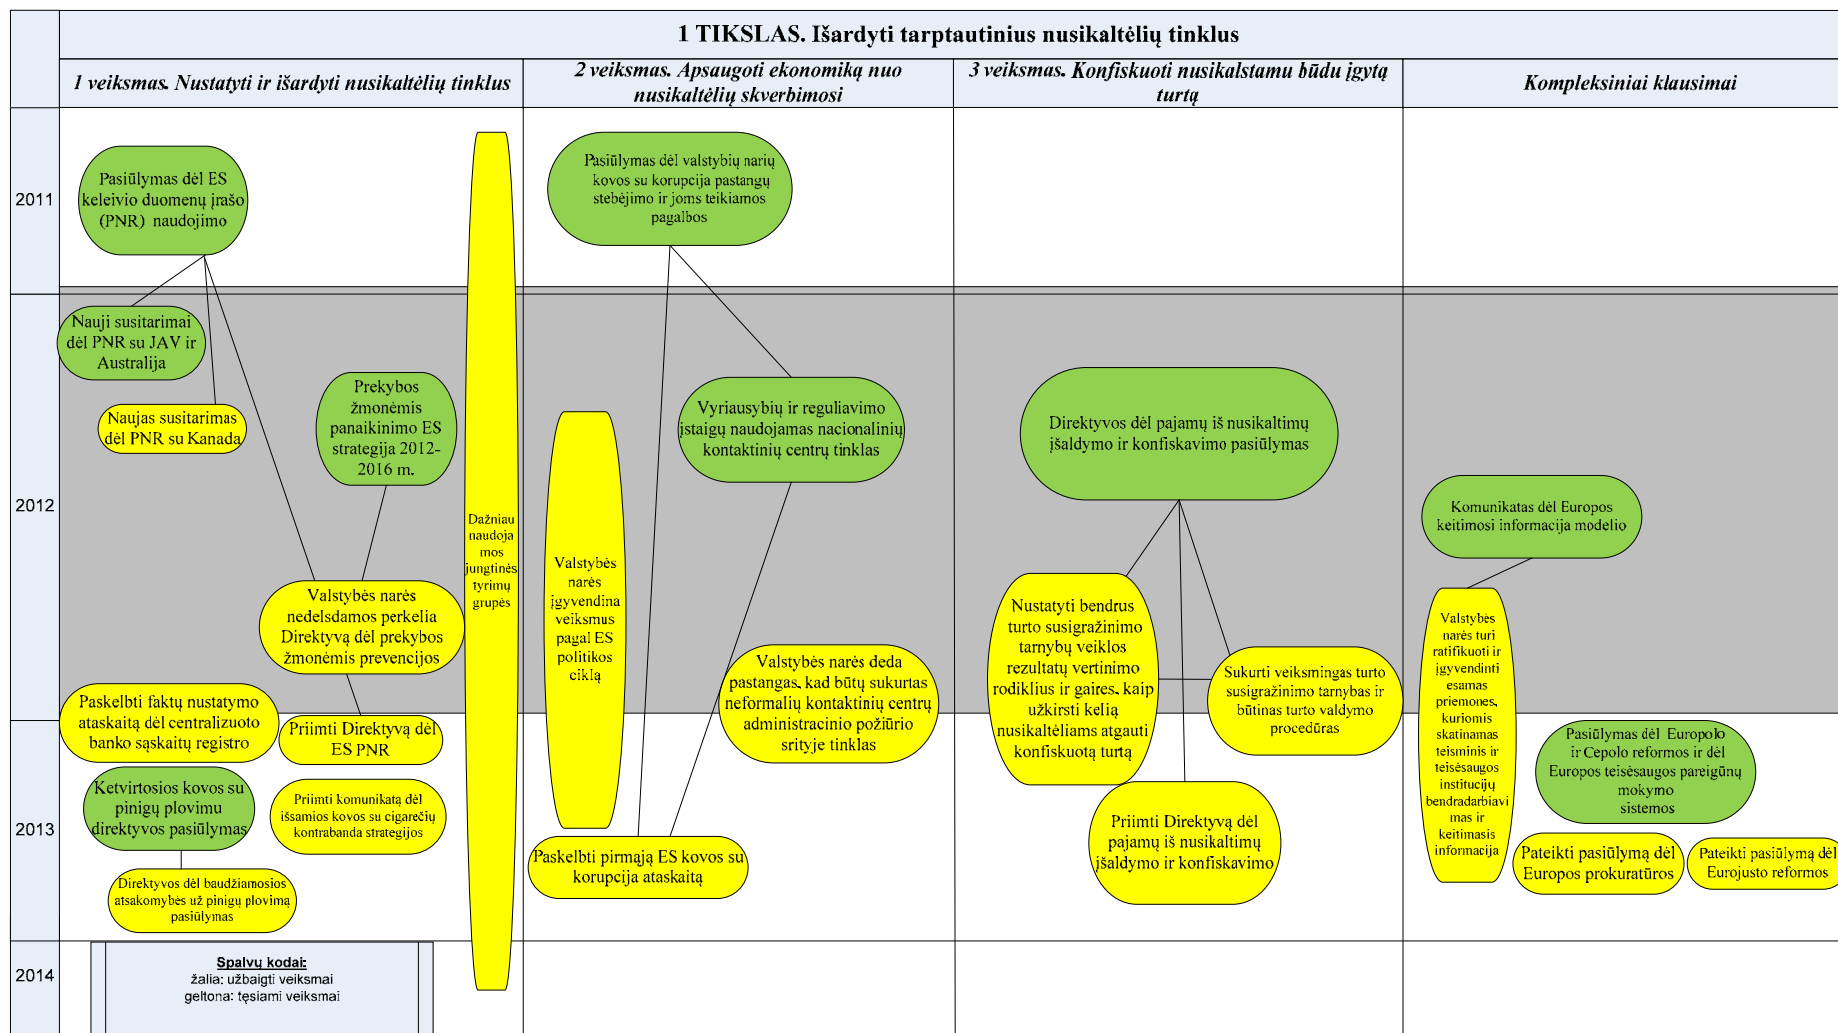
1 TIKSLAS. Išardyti tarptautinius nusikaltėlių tinklus

| | 1 veiksmas. Nustatyti ir išardyti nusikaltėlių tinklus | 2 veiksmas. Apsaugoti ekonomiką nuo nusikaltėlių skverbimosi | 3 veiksmas. Konfiskuoti nusikalstamu būdu įgytą turtą | Kompleksiniai klausimai |
|---|---|---|---|---|
| 2011 | Pasiūlymas dėl ES keleivio duomenų įrašo (PNR) naudojimo | Pasiūlymas dėl valstybių narių kovos su korupcija pastangų stebėjimo ir joms teikiamos pagalbos | | |
| 2012 | Nauji susitarimai dėl PNR su JAV ir Australija; Naujas susitarimas dėl PNR su Kanada; Prekybos žmonėmis panaikinimo ES strategija 2012-2016 m.; Valstybės narės nedelsdamos perkelia Direktyvą dėl prekybos žmonėmis prevencijos; Dažniau naudojamos jungtinės tyrimų grupės | Vyriausybių ir reguliavimo įstaigų naudojamas nacionalinių kontaktinių centrų tinklas; Valstybės narės įgyvendina veiksmus pagal ES politikos ciklą; Valstybės narės deda pastangas, kad būtų sukurtas neformalių kontaktinių centrų administracinio požiūrio srityje tinklas | Direktyvos dėl pajamų iš nusikaltimų įšaldymo ir konfiskavimo pasiūlymas; Nustatyti bendrus turto susigrąžinimo tarnybų veiklos rezultatų vertinimo rodiklius ir gaires, kaip užkirsti kelią nusikaltėliams atgauti konfiskuotą turtą; Sukurti veiksmingas turto susigrąžinimo tarnybas ir būtinas turto valdymo procedūras | Komunikatas dėl Europos keitimosi informacija modelio; Valstybės narės turi ratifikuoti ir įgyvendinti esamas priemones, kuriomis skatinamas teisminis ir teisėsaugos institucijų bendradarbiavimas ir keitimasis informacija |
| 2013 | Paskelbti faktų nustatymo ataskaitą dėl centralizuoto banko sąskaitų registro; Priimti Direktyvą dėl ES PNR; Ketvirtosios kovos su pinigų plovimu direktyvos pasiūlymas; Priimti komunikatą dėl išsamios kovos su cigarečių kontrabanda strategijos; Direktyvos dėl baudžiamosios atsakomybės už pinigų plovimą pasiūlymas | Paskelbti pirmąją ES kovos su korupcija ataskaitą | Priimti Direktyvą dėl pajamų iš nusikaltimų įšaldymo ir konfiskavimo | Pasiūlymas dėl Europolo ir Cepolo reformos ir dėl Europos teisėsaugos pareigūnų mokymo sistemos; Pateikti pasiūlymą dėl Europos prokuratūros; Pateikti pasiūlymą dėl Eurojusto reformos |
| 2014 | Spalvų kodai: žalia: užbaigti veiksmai geltona: tęsiami veiksmai | | | |